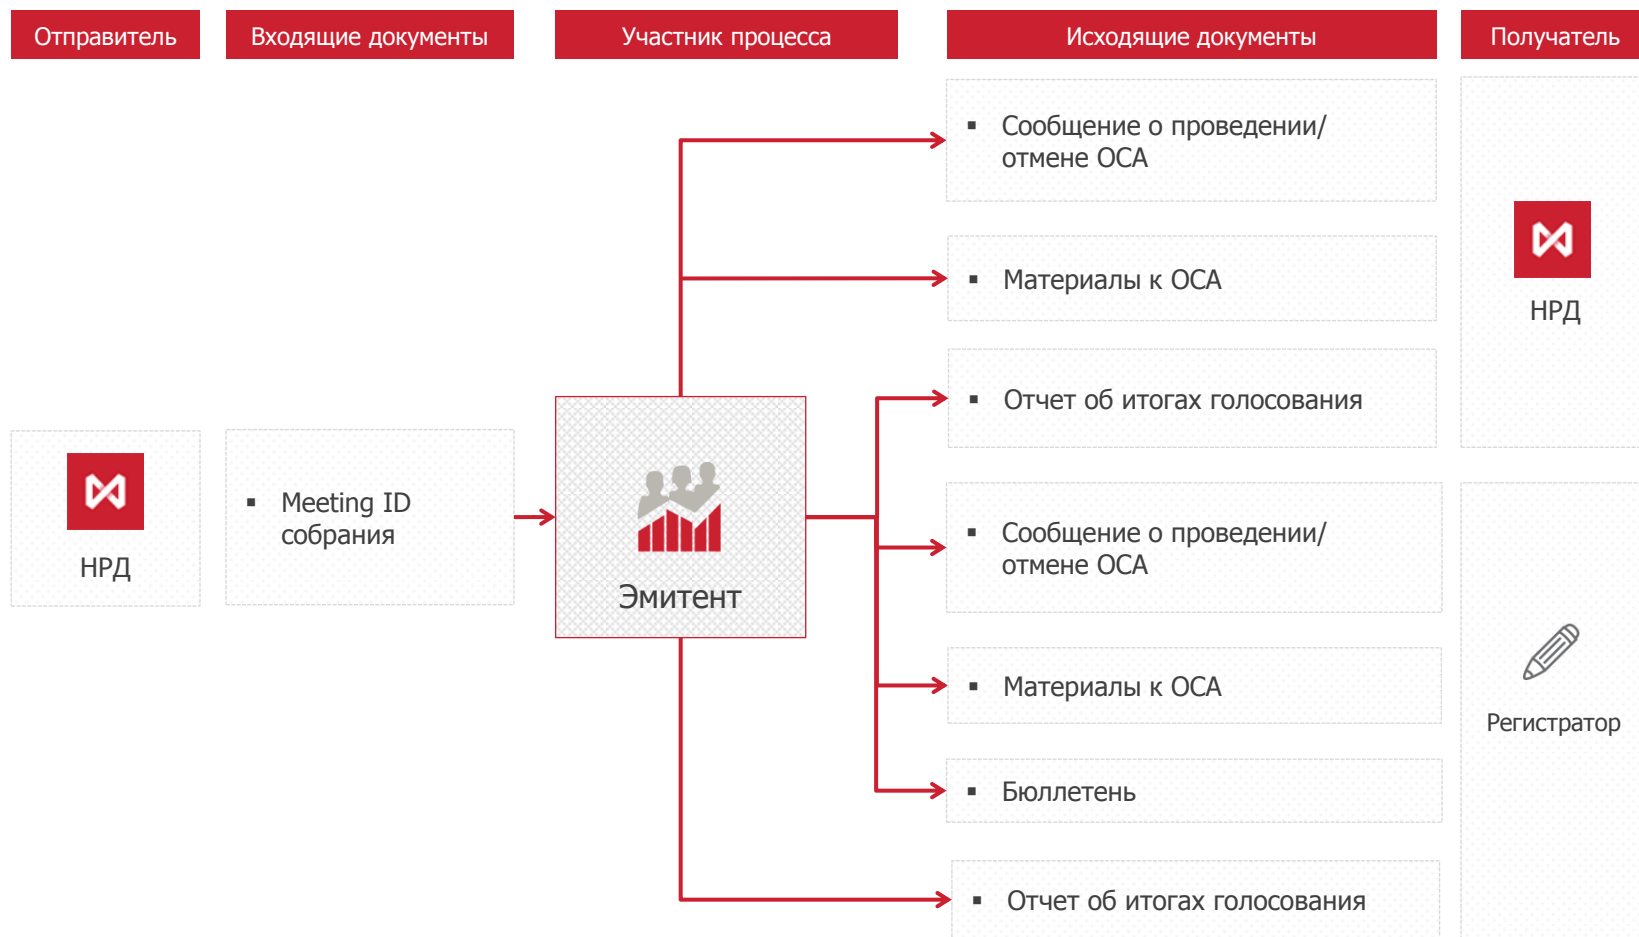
Отправитель

Входящие документы

Участник процесса

Исходящие документы

Получатель

НРД

▪ Meeting ID собрания

Эмитент

▪ Сообщение о проведении/ отмене ОСА

▪ Материалы к ОСА

▪ Отчет об итогах голосования

▪ Сообщение о проведении/ отмене ОСА

▪ Материалы к ОСА

▪ Бюллетень

▪ Отчет об итогах голосования

НРД

Регистратор